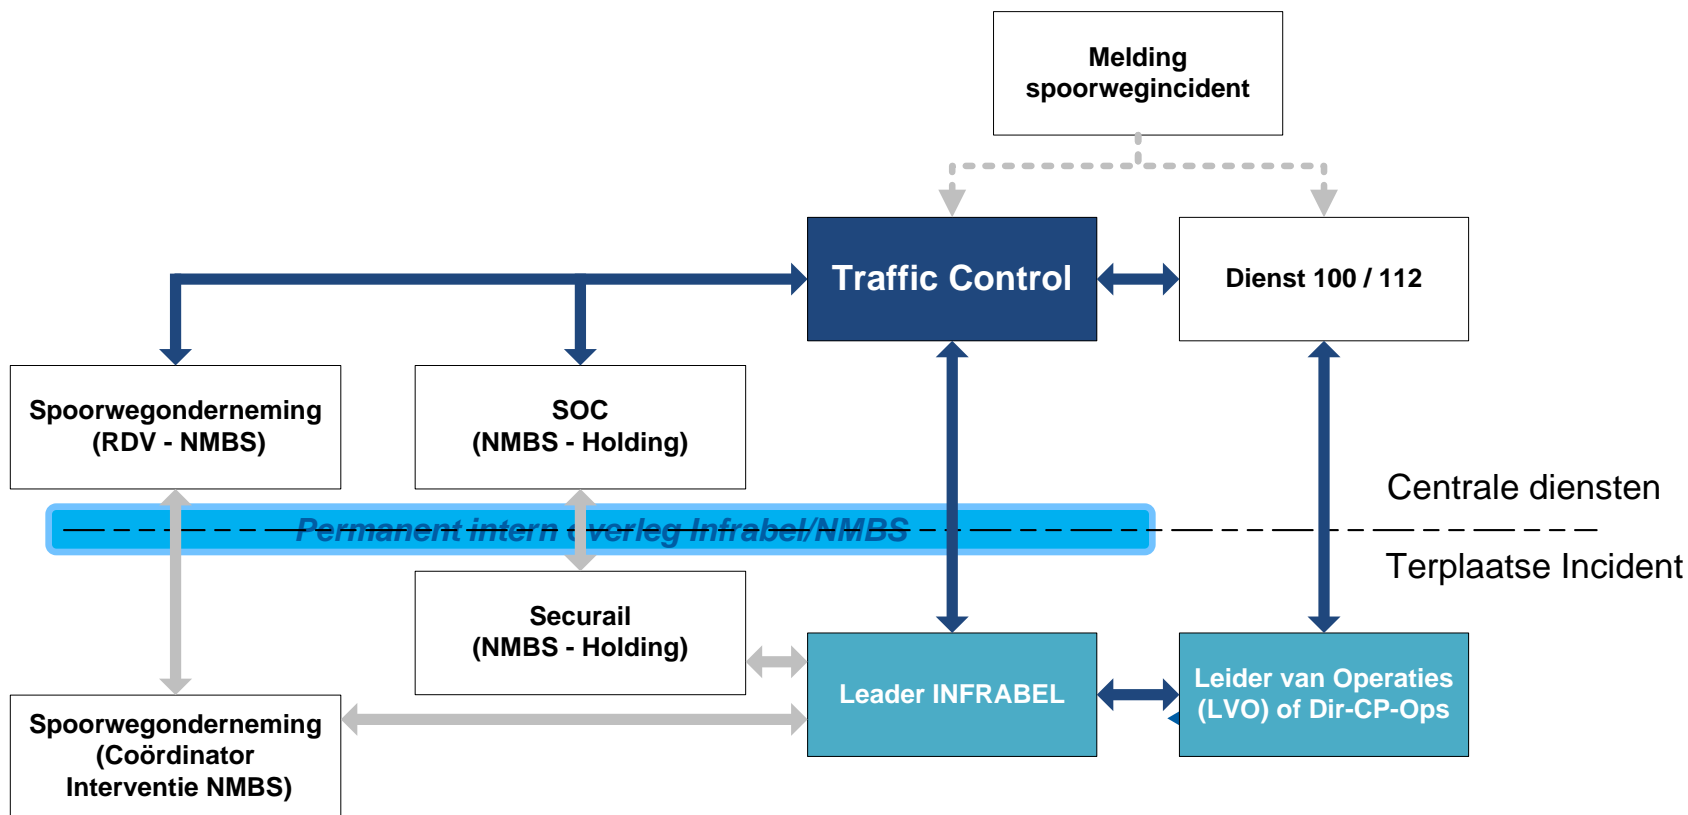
Melding spoorwegincident

Traffic Control

Dienst 100 / 112

Spoorwegonderneming (RDV - NMBS)

SOC (NMBS - Holding)

Permanent intern overleg Infrabel/NMBS

Centrale diensten

Terplaatse Incident

Securail (NMBS - Holding)

Leader INFRABEL

Leider van Operaties (LVO) of Dir-CP-Ops

Spoorwegonderneming (Coördinator Interventie NMBS)